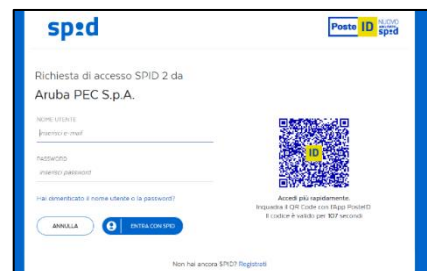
sp:d

Poste ID NUOVO spid

Richiesta di accesso SPID 2 da
Aruba PEC S.p.A.

NOME UTENTE
Inserisci e-mail

PASSWORD
Inserisci password

Hai dimenticato il nome utente o la password?

ANNULLA

ENTRA CON SPID

ID

Accedi più rapidamente.
Inquadra il QR Code con l'App PosteID
Il codice è valido per 107 secondi

Non hai ancora SPID? Registrati